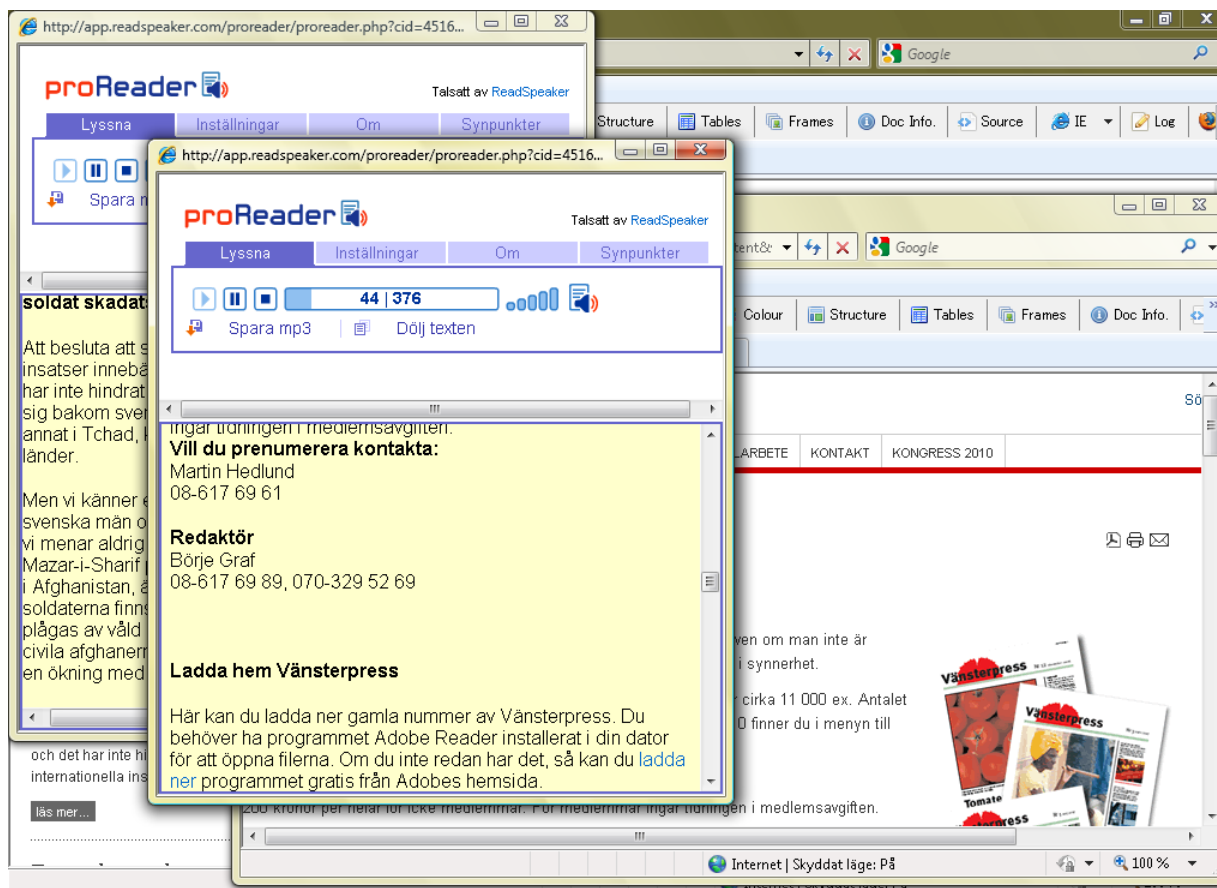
http://app.readspeaker.com/proreader/proreader.php?cid=4516...

proReader

Talsatt av ReadSpeaker

Lyssna | Inställningar | Om | Synpunkter

Spara m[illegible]

soldat skadat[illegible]

Att besluta att s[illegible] insatser innebä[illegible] har inte hindrat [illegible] sig bakom sver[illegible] annat i Tchad, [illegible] länder.

Men vi känner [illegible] svenska män o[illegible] vi menar aldrig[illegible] Mazar-i-Sharif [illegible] i Afghanistan, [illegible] soldaterna finn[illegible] plågas av våld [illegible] civila afghaner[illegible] en ökning med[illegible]

och det har inte hi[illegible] internationella ins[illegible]

läs mer...

Google

Structure | Tables | Frames | Doc Info. | Source | IE | Log

http://app.readspeaker.com/proreader/proreader.php?cid=4516...

proReader

Talsatt av ReadSpeaker

Lyssna | Inställningar | Om | Synpunkter

44 | 376

Spara mp3 | Dölj texten

ingår tidningen i medlemsavgiften.
Vill du prenumerera kontakta:
Martin Hedlund
08-617 69 61

Redaktör
Börje Graf
08-617 69 89, 070-329 52 69

Ladda hem Vänsterpress

Här kan du ladda ner gamla nummer av Vänsterpress. Du behöver ha programmet Adobe Reader installerat i din dator för att öppna filerna. Om du inte redan har det, så kan du ladda ner programmet gratis från Adobes hemsida.

tent& | Google

Colour | Structure | Tables | Frames | Doc Info.

Sö

LARBETE | KONTAKT | KONGRESS 2010

ven om man inte är
i synnerhet.

r cirka 11 000 ex. Antalet
0 finner du i menyn till

200 kronor per helår för icke medlemmar. För medlemmar ingår tidningen i medlemsavgiften.

Vänsterpress
Vänsterpress
Tomate

Internet | Skyddat läge: På

100 %